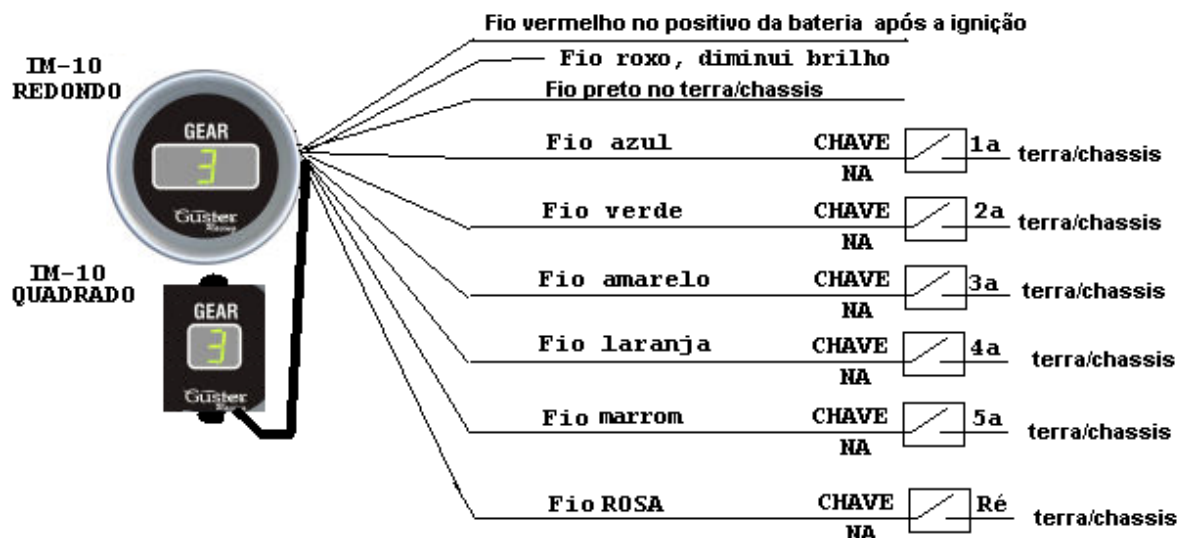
IM-10 REDONDO

GEAR
3
Güster Racing

IM-10 QUADRADO

GEAR
3
Güster

Fio vermelho no positivo da bateria após a ignição

Fio roxo, diminui brilho

Fio preto no terra/chassis

Fio azul CHAVE NA 1a terra/chassis

Fio verde CHAVE NA 2a terra/chassis

Fio amarelo CHAVE NA 3a terra/chassis

Fio laranja CHAVE NA 4a terra/chassis

Fio marrom CHAVE NA 5a terra/chassis

Fio ROSA CHAVE NA Ré terra/chassis